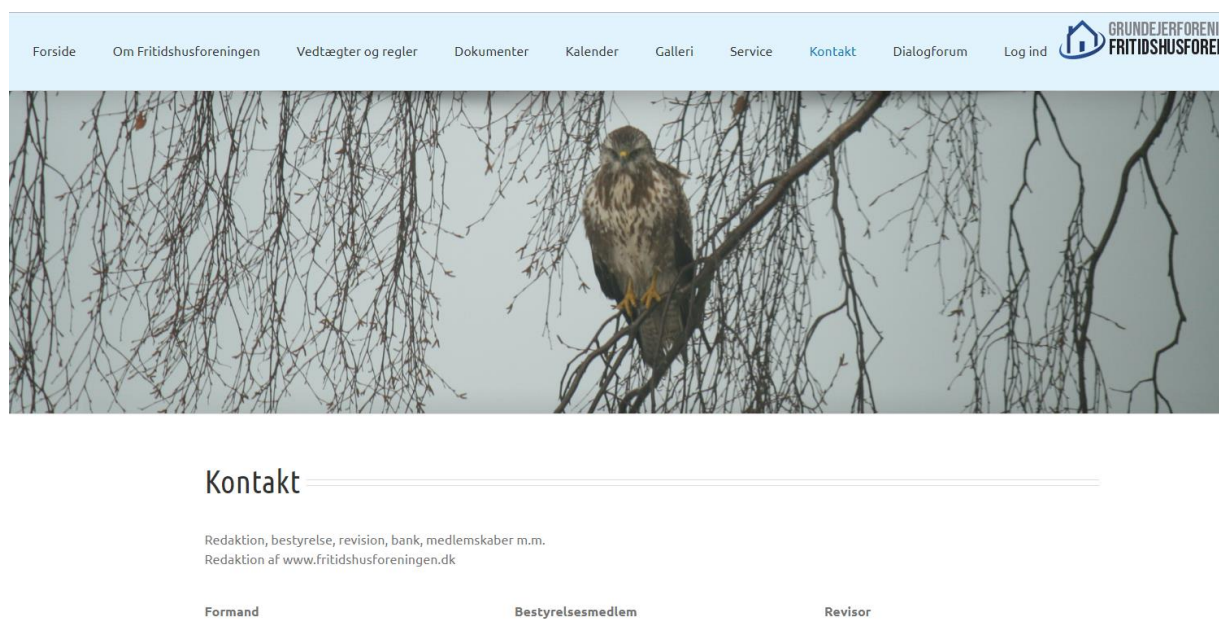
Forside Om Fritidshusforeningen Vedtægter og regler Dokumenter Kalender Galleri Service Kontakt Dialogforum Log ind

GRUNDEJERFORENI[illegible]
FRITIDSHUSFORE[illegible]

Kontakt

Redaktion, bestyrelse, revision, bank, medlemskaber m.m.
Redaktion af www.fritidshusforeningen.dk

Formand

Bestyrelsesmedlem

Revisor